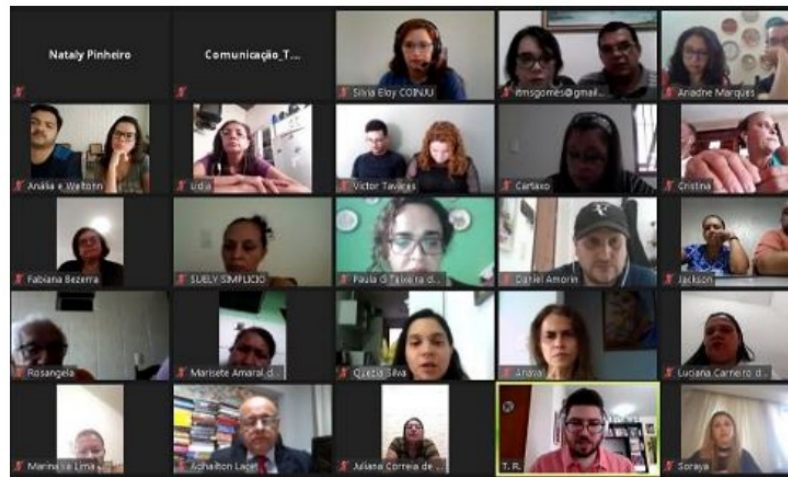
Nataly Pinheiro

Comunicação_T...

Silvia Eloy COINJU

rmsgomes@gmail...

Ariadne Marques

Anália e Weltonn

Lidia

Victor Tavares

Cartaxo

Cristina

Fabiana Bezerra

SUELY SIMPLICIO

Paula di Teixeira d...

Daniel Amorin

Jackson

Rosangela

Marisete Amaral d...

Quezia Silva

Andrea

Luciana Carneiro d...

Marinalva Lima

Adhailton Lage

Juliana Correia de...

T. R.

Soraya